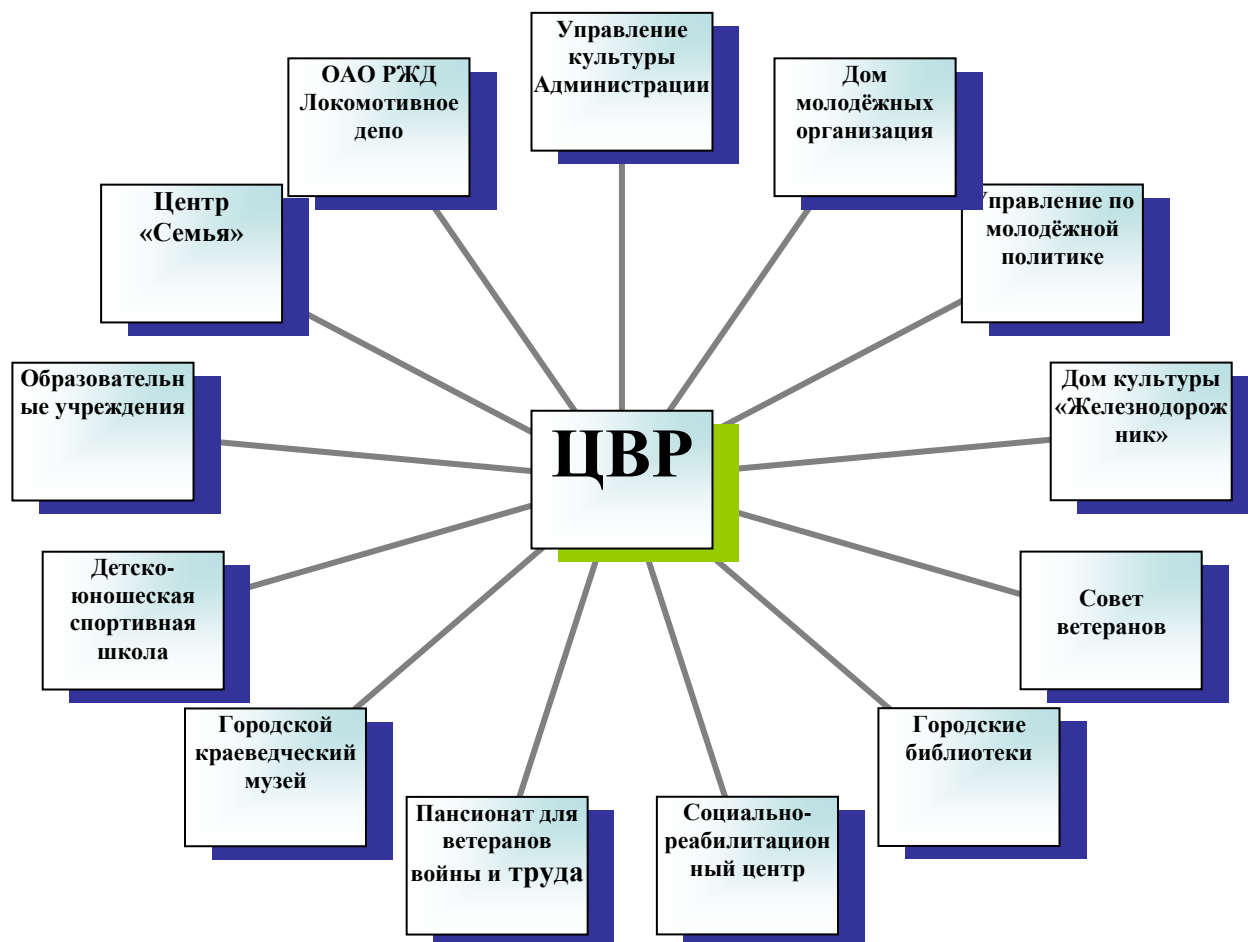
Управление культуры Администрации

ОАО РЖД Локомотивное депо

Дом молодёжных организация

Центр «Семья»

Управление по молодёжной политике

Образовательные учреждения

ЦВР

Дом культуры «Железнодорожник»

Детско-юношеская спортивная школа

Совет ветеранов

Городской краеведческий музей

Городские библиотеки

Пансионат для ветеранов войны и труда

Социально-реабилитационный центр